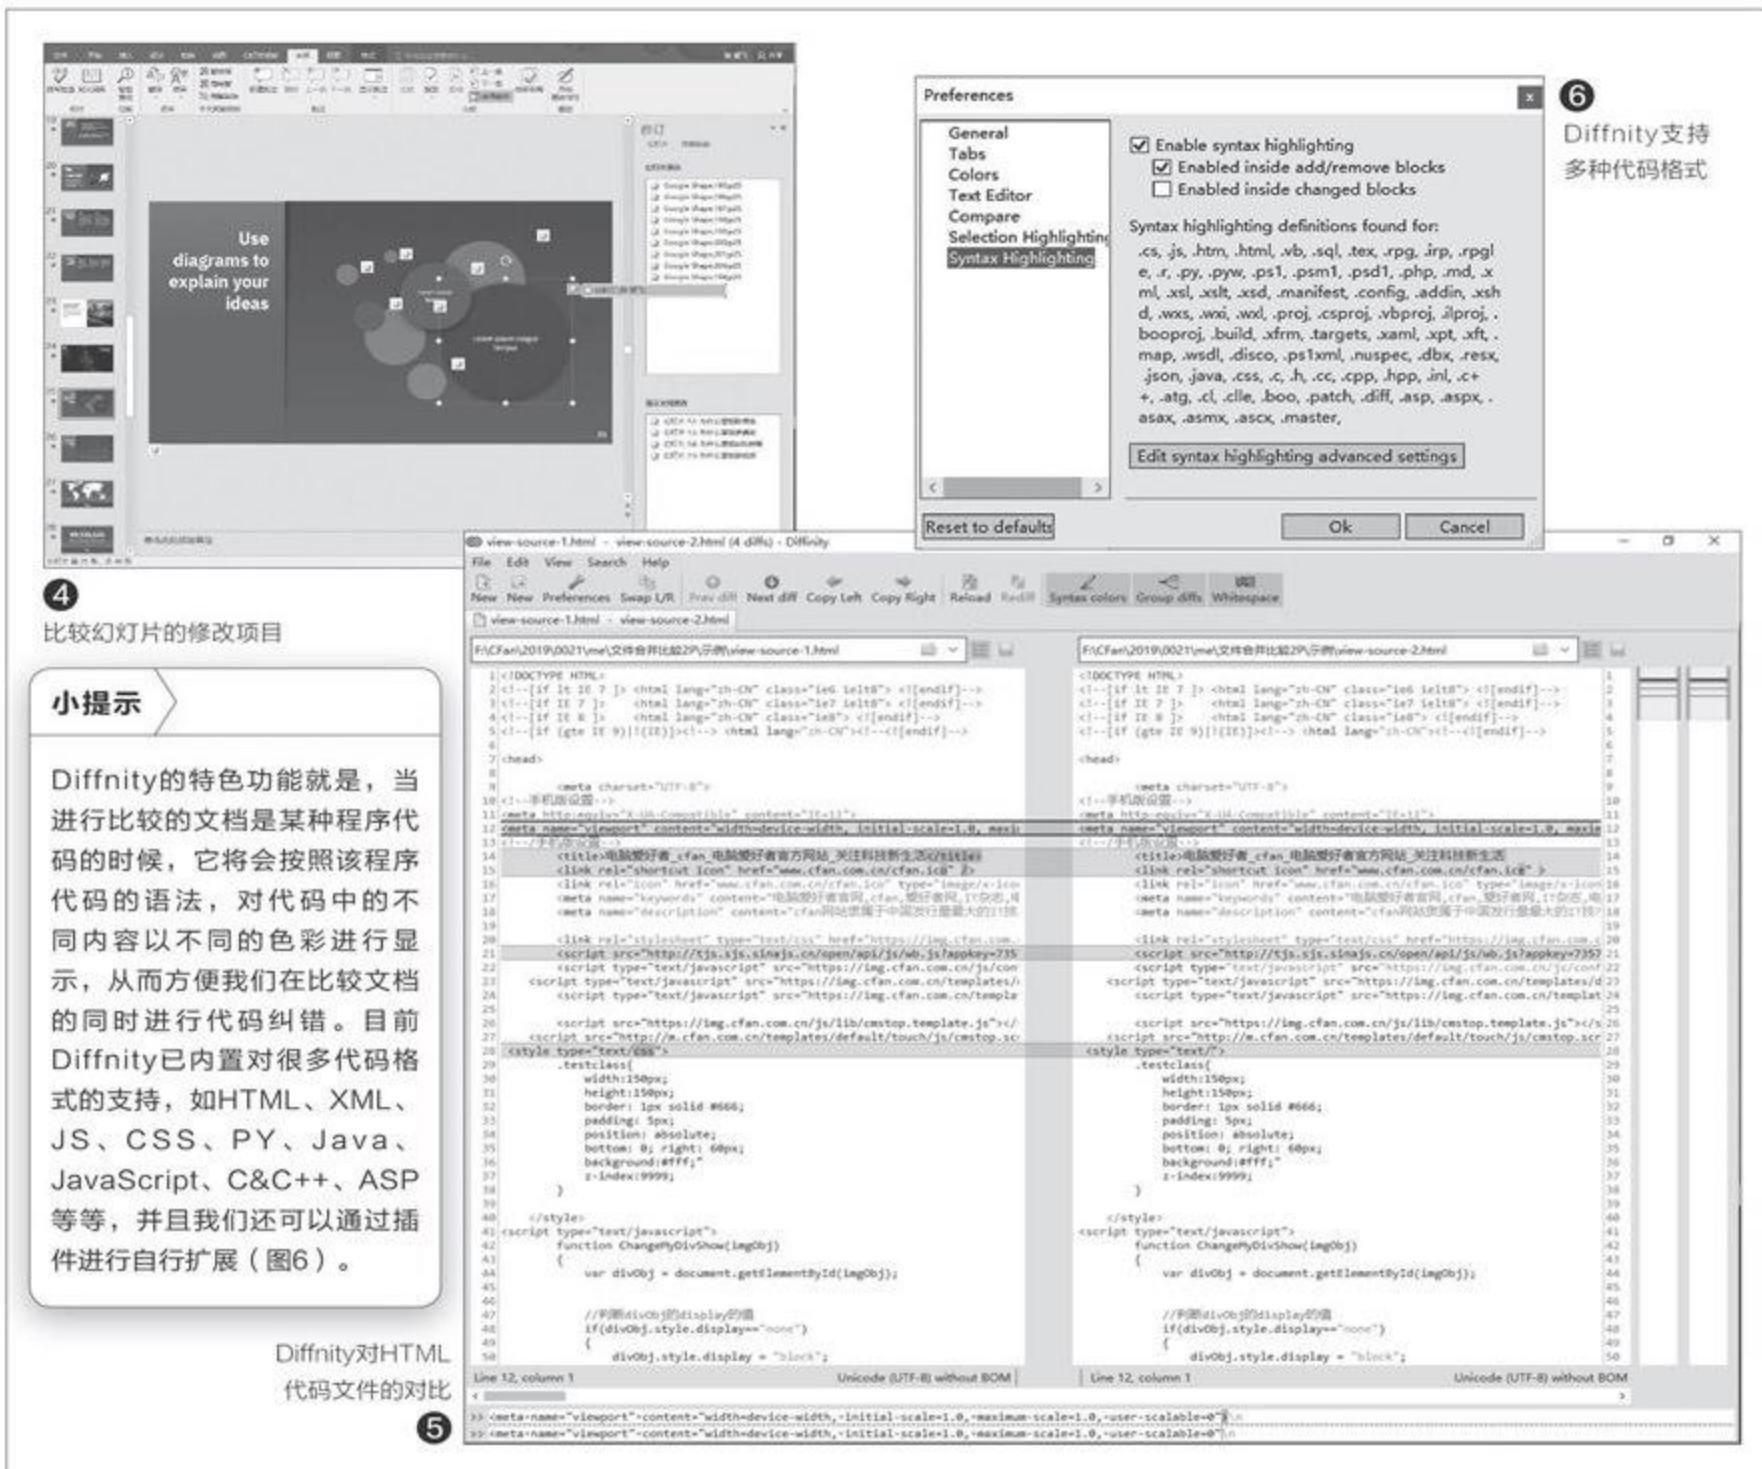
Use diagrams to explain your ideas

Preferences

General
Tabs
Colors
Text Editor
Compare
Selection Highlighting
Syntax Highlighting

Enable syntax highlighting
Enabled inside add/remove blocks
Enabled inside changed blocks

Syntax highlighting definitions found for:
.cs, .js, .htm, .html, .vb, .sql, .tex, .rpg, .irp, .rpgle, .r, .py, .pyw, .ps1, .psm1, .psd1, .php, .md, .xml, .xsl, .xslt, .xsd, .manifest, .config, .addin, .xshd, .wxs, .wxi, .wxl, .proj, .csproj, .vbproj, .ilproj, .booproj, .build, .xfrm, .targets, .xaml, .xpt, .xft, .map, .wsdl, .disco, .ps1xml, .nuspec, .dbx, .resx, .json, .java, .css, .c, .h, .cc, .cpp, .hpp, .inl, .c++, .atg, .cl, .clle, .boo, .patch, .diff, .asp, .aspx, .asax, .asmx, .ascx, .master,

Edit syntax highlighting advanced settings

Reset to defaults
Ok
Cancel

6
Diffnity支持多种代码格式

4
比较幻灯片的修改项目

小提示

Diffnity的特色功能就是，当进行比较的文档是某种程序代码的时候，它将会按照该程序代码的语法，对代码中的不同内容以不同的色彩进行显示，从而方便我们在比较文档的同时进行代码纠错。目前Diffnity已内置对很多代码格式的支持，如HTML、XML、JS、CSS、PY、Java、JavaScript、C&C++、ASP等等，并且我们还可以通过插件进行自行扩展（图6）。

view-source-1.html - view-source-2.html (4 diffs) - Diffnity

File Edit View Search Help

New New Preferences Swap L/R Prev diff Next diff Copy Left Copy Right Reload Redill Syntax colors Group diffs Whitespace

view-source-1.html - view-source-2.html

Line 12, column 1 Unicode (UTF-8) without BOM
Line 12, column 1 Unicode (UTF-8) without BOM

Diffnity对HTML代码文件的对比
5